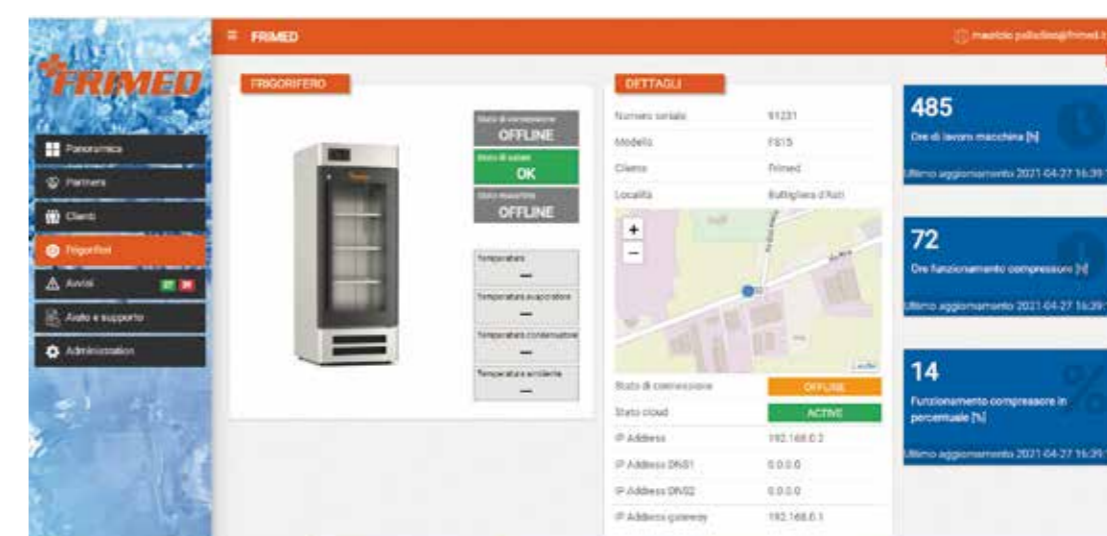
FRIMED

≡ FRIMED

maurizio.palladino@frimed.it

Panoramica
Partners
Clienti
Frigoriferi
Avvisi
Aiuto e supporto
Administration

FRIGORIFERO

Stato di connessione
OFFLINE
Stato di salute
OK
Stato macchina
OFFLINE

Temperatura
—
Temperatura evaporatore
—
Temperatura condensatore
—
Temperatura ambiente
—

DETTAGLI

| | |
|---|---|
| Numero seriale | 91231 |
| Modello | FS15 |
| Cliente | Frimed |
| Località | Buttigliera d'Asti |

+
−

Leaflet

| | |
|---|---|
| Stato di connessione | OFFLINE |
| Stato cloud | ACTIVE |
| IP Address | 192.168.0.2 |
| IP Address DNS1 | 0.0.0.0 |
| IP Address DNS2 | 0.0.0.0 |
| IP Address gateway | 192.168.0.1 |

485
Ore di lavoro macchina [h]
Ultimo aggiornamento 2021-04-27 16:39:1

72
Ore funzionamento compressore [h]
Ultimo aggiornamento 2021-04-27 16:39:1

14
Funzionamento compressore in percentuale [%]
Ultimo aggiornamento 2021-04-27 16:39:1